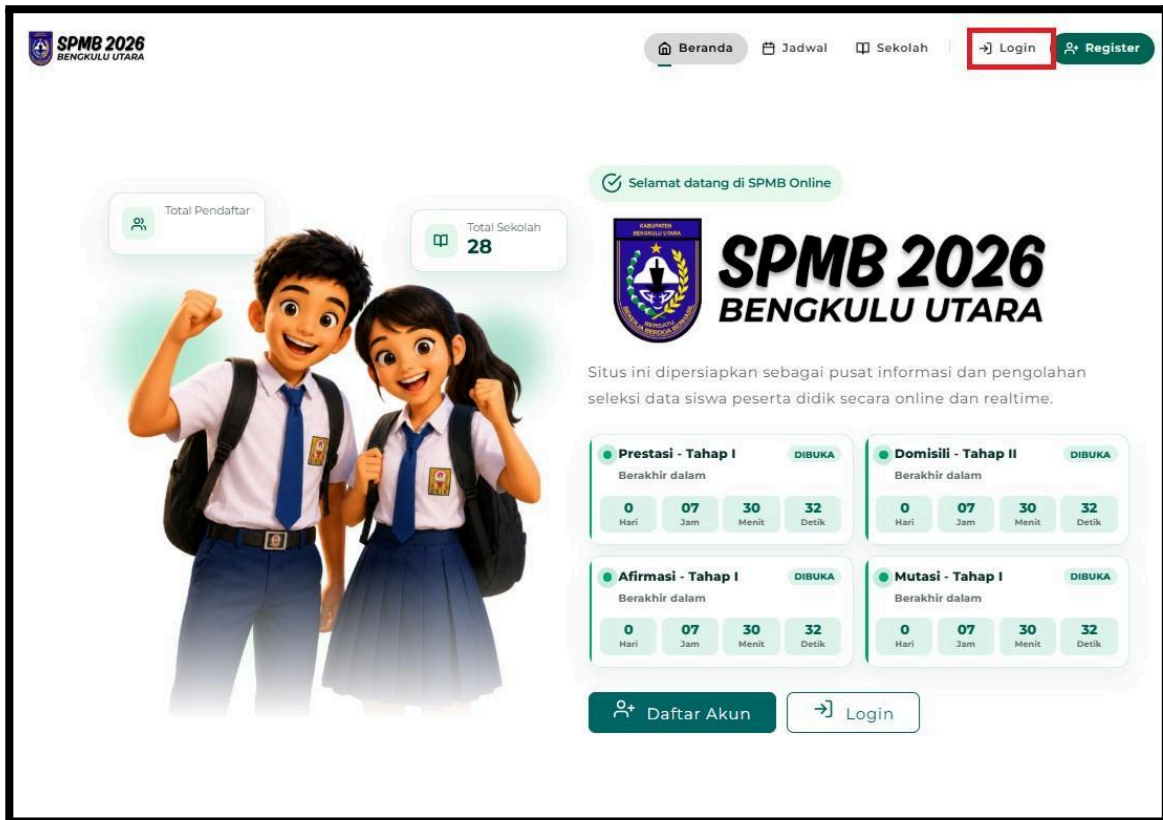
SPMB 2026
BENGKULU UTARA

Beranda Jadwal Sekolah Login Register

Total Pendaftar

Total Sekolah
28

Selamat datang di SPMB Online

KABUPATEN BENGKULU UTARA

BERSATU

SPMB 2026
BENGKULU UTARA

Situs ini dipersiapkan sebagai pusat informasi dan pengolahan seleksi data siswa peserta didik secara online dan realtime.

Prestasi - Tahap I DIBUKA
Berakhir dalam
0 Hari 07 Jam 30 Menit 32 Detik

Domisili - Tahap II DIBUKA
Berakhir dalam
0 Hari 07 Jam 30 Menit 32 Detik

Afirmasi - Tahap I DIBUKA
Berakhir dalam
0 Hari 07 Jam 30 Menit 32 Detik

Mutasi - Tahap I DIBUKA
Berakhir dalam
0 Hari 07 Jam 30 Menit 32 Detik

Daftar Akun Login